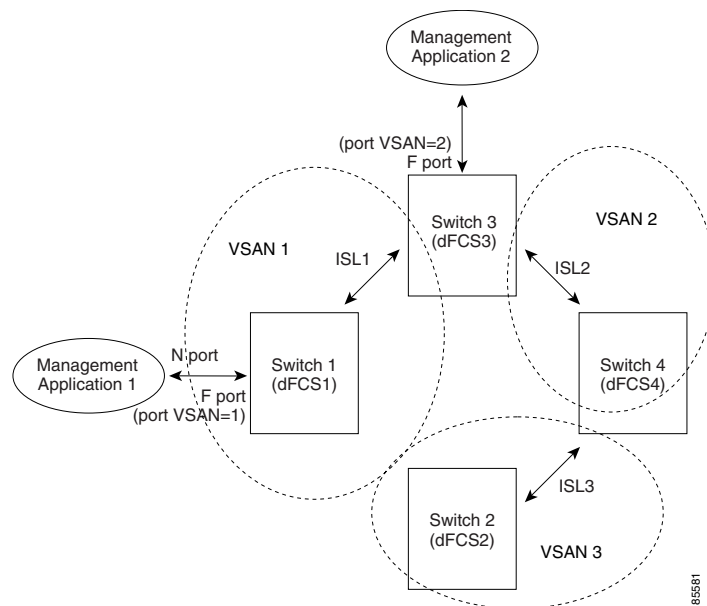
Management Application 2

(port VSAN=2)
F port

Switch 3 (dFCS3)

VSAN 2

VSAN 1

ISL1

ISL2

Management Application 1

N port

F port
(port VSAN=1)

Switch 1 (dFCS1)

Switch 4 (dFCS4)

ISL3

Switch 2 (dFCS2)

VSAN 3

85581